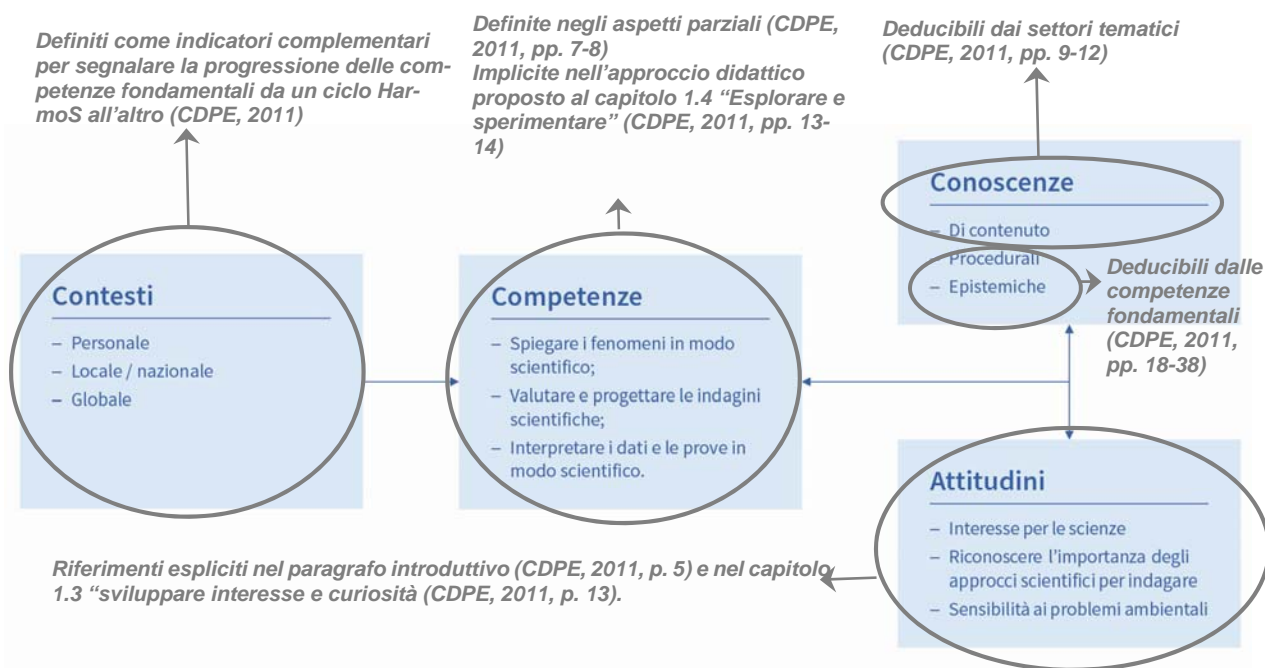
Definiti come indicatori complementari per segnalare la progressione delle competenze fondamentali da un ciclo HarmoS all'altro (CDPE, 2011)

Definite negli aspetti parziali (CDPE, 2011, pp. 7-8)
Implicite nell'approccio didattico proposto al capitolo 1.4 "Esplorare e sperimentare" (CDPE, 2011, pp. 13-14)

Deducibili dai settori tematici (CDPE, 2011, pp. 9-12)

Conoscenze
– Di contenuto
– Procedurali
– Epistemiche

Deducibili dalle competenze fondamentali (CDPE, 2011, pp. 18-38)

Contesti
– Personale
– Locale / nazionale
– Globale

Competenze
– Spiegare i fenomeni in modo scientifico;
– Valutare e progettare le indagini scientifiche;
– Interpretare i dati e le prove in modo scientifico.

Attitudini
– Interesse per le scienze
– Riconoscere l'importanza degli approcci scientifici per indagare
– Sensibilità ai problemi ambientali

Riferimenti espliciti nel paragrafo introduttivo (CDPE, 2011, p. 5) e nel capitolo 1.3 "sviluppare interesse e curiosità (CDPE, 2011, p. 13).